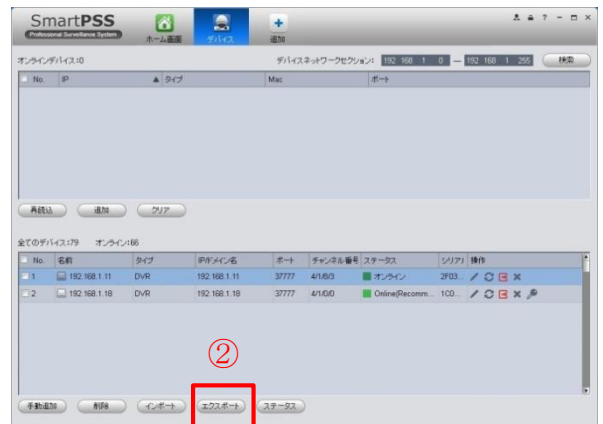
SmartPSS
Professional Surveillance System
ホーム画面 デバイス 追加

オンラインデバイス:0
デバイスネットワークセクション: 192 168 1 0 — 192 168 1 255 検索

| No. | IP | タイプ | Mac | ポート |
|---|---|---|---|---|

再読込 追加 クリア

全てのデバイス:79 オンライン:66

| No. | 名前 | タイプ | IP/ドメイン名 | ポート | チャンネル番号 | ステータス | シリアル | 操作 |
|---|---|---|---|---|---|---|---|---|
| 1 | 192.168.1.11 | DVR | 192.168.1.11 | 37777 | 4/1/8/3 | オンライン | 2F03... | |
| 2 | 192.168.1.18 | DVR | 192.168.1.18 | 37777 | 4/1/0/0 | Online(Recomm... | 1C0... | |

②

手動追加 削除 インポート エクスポート ステータス